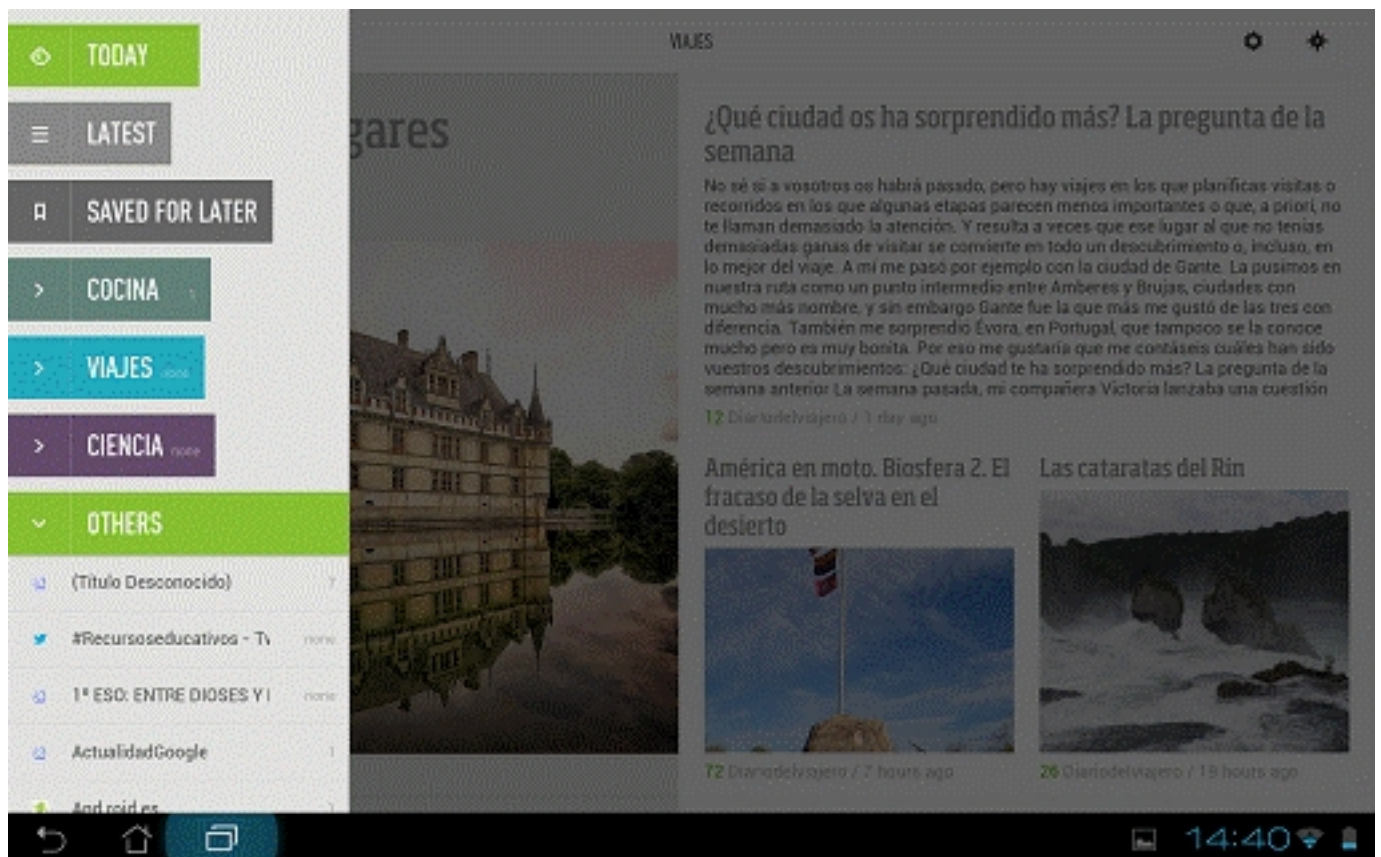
TODAY

LATEST

SAVED FOR LATER

COCINA

VIAJES none

CIENCIA none

OTHERS

(Título Desconocido) 7

#Recursoseducativos - Tv none

1º ESO: ENTRE DIOSES Y I none

ActualidadGoogle 1

Android.es 1

VIAJES

gares

¿Qué ciudad os ha sorprendido más? La pregunta de la semana

No sé si a vosotros os habrá pasado, pero hay viajes en los que planificas visitas o recorridos en los que algunas etapas parecen menos importantes o que, a priori, no te llaman demasiado la atención. Y resulta a veces que ese lugar al que no tenías demasiadas ganas de visitar se convierte en todo un descubrimiento o, incluso, en lo mejor del viaje. A mí me pasó por ejemplo con la ciudad de Gante. La pusimos en nuestra ruta como un punto intermedio entre Amberes y Brujas, ciudades con mucho más nombre, y sin embargo Gante fue la que más me gustó de las tres con diferencia. También me sorprendió Évora, en Portugal, que tampoco se la conoce mucho pero es muy bonita. Por eso me gustaría que me contáseis cuáles han sido vuestros descubrimientos: ¿Qué ciudad te ha sorprendido más? La pregunta de la semana anterior La semana pasada, mi compañera Victoria lanzaba una cuestión

12 Diariodelviajero / 1 day ago

América en moto. Biosfera 2. El fracaso de la selva en el desierto

72 Diariodelviajero / 7 hours ago

Las cataratas del Rin

26 Diariodelviajero / 19 hours ago

14:40